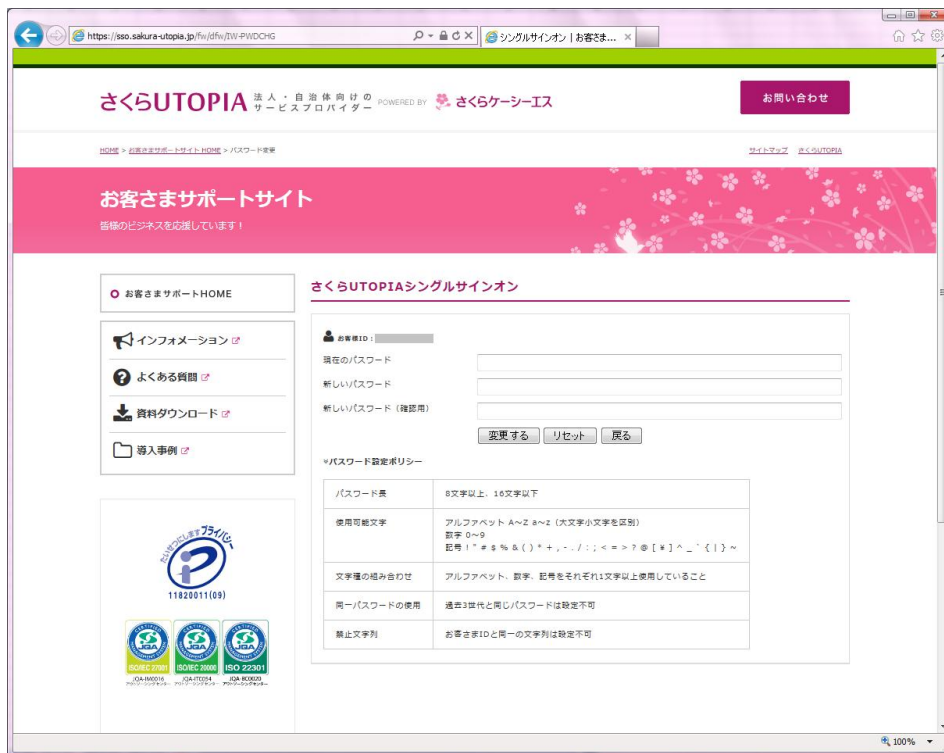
https://sso.sakura-utopia.jp/fw/dfw/IW-PWDCHG

シングルサインオン｜お客さま...

さくらUTOPIA 法人・自治体向けの サービスプロバイダー POWERED BY さくらケーシーエス

お問い合わせ

HOME > お客さまサポートサイト HOME > パスワード変更

サイトマップ　さくらUTOPIA

お客さまサポートサイト

皆様のビジネスを応援しています！

お客さまサポートHOME

インフォメーション

よくある質問

資料ダウンロード

導入事例

たいせつにしますプライバシー

11820011(09)

JQA

ISO/IEC 27001

ISO/IEC 20000

ISO 22301

JQA-IM0016

JQA-IT0054

JQA-BC0020

さくらUTOPIAシングルサインオン

お客様ID：

現在のパスワード

新しいパスワード

新しいパスワード（確認用）

変更する　リセット　戻る

※パスワード設定ポリシー

| パスワード長 | 8文字以上、16文字以下 |
|---|---|
| 使用可能文字 | アルファベット A～Z a～z（大文字小文字を区別）<br>数字 0～9<br>記号 ! " # $ % & ( ) * + , - . / : ; < = > ? @ [ ¥ ] ^ _ ` { \| } ~ |
| 文字種の組み合わせ | アルファベット、数字、記号をそれぞれ1文字以上使用していること |
| 同一パスワードの使用 | 過去3世代と同じパスワードは設定不可 |
| 禁止文字列 | お客さまIDと同一の文字列は設定不可 |

100%